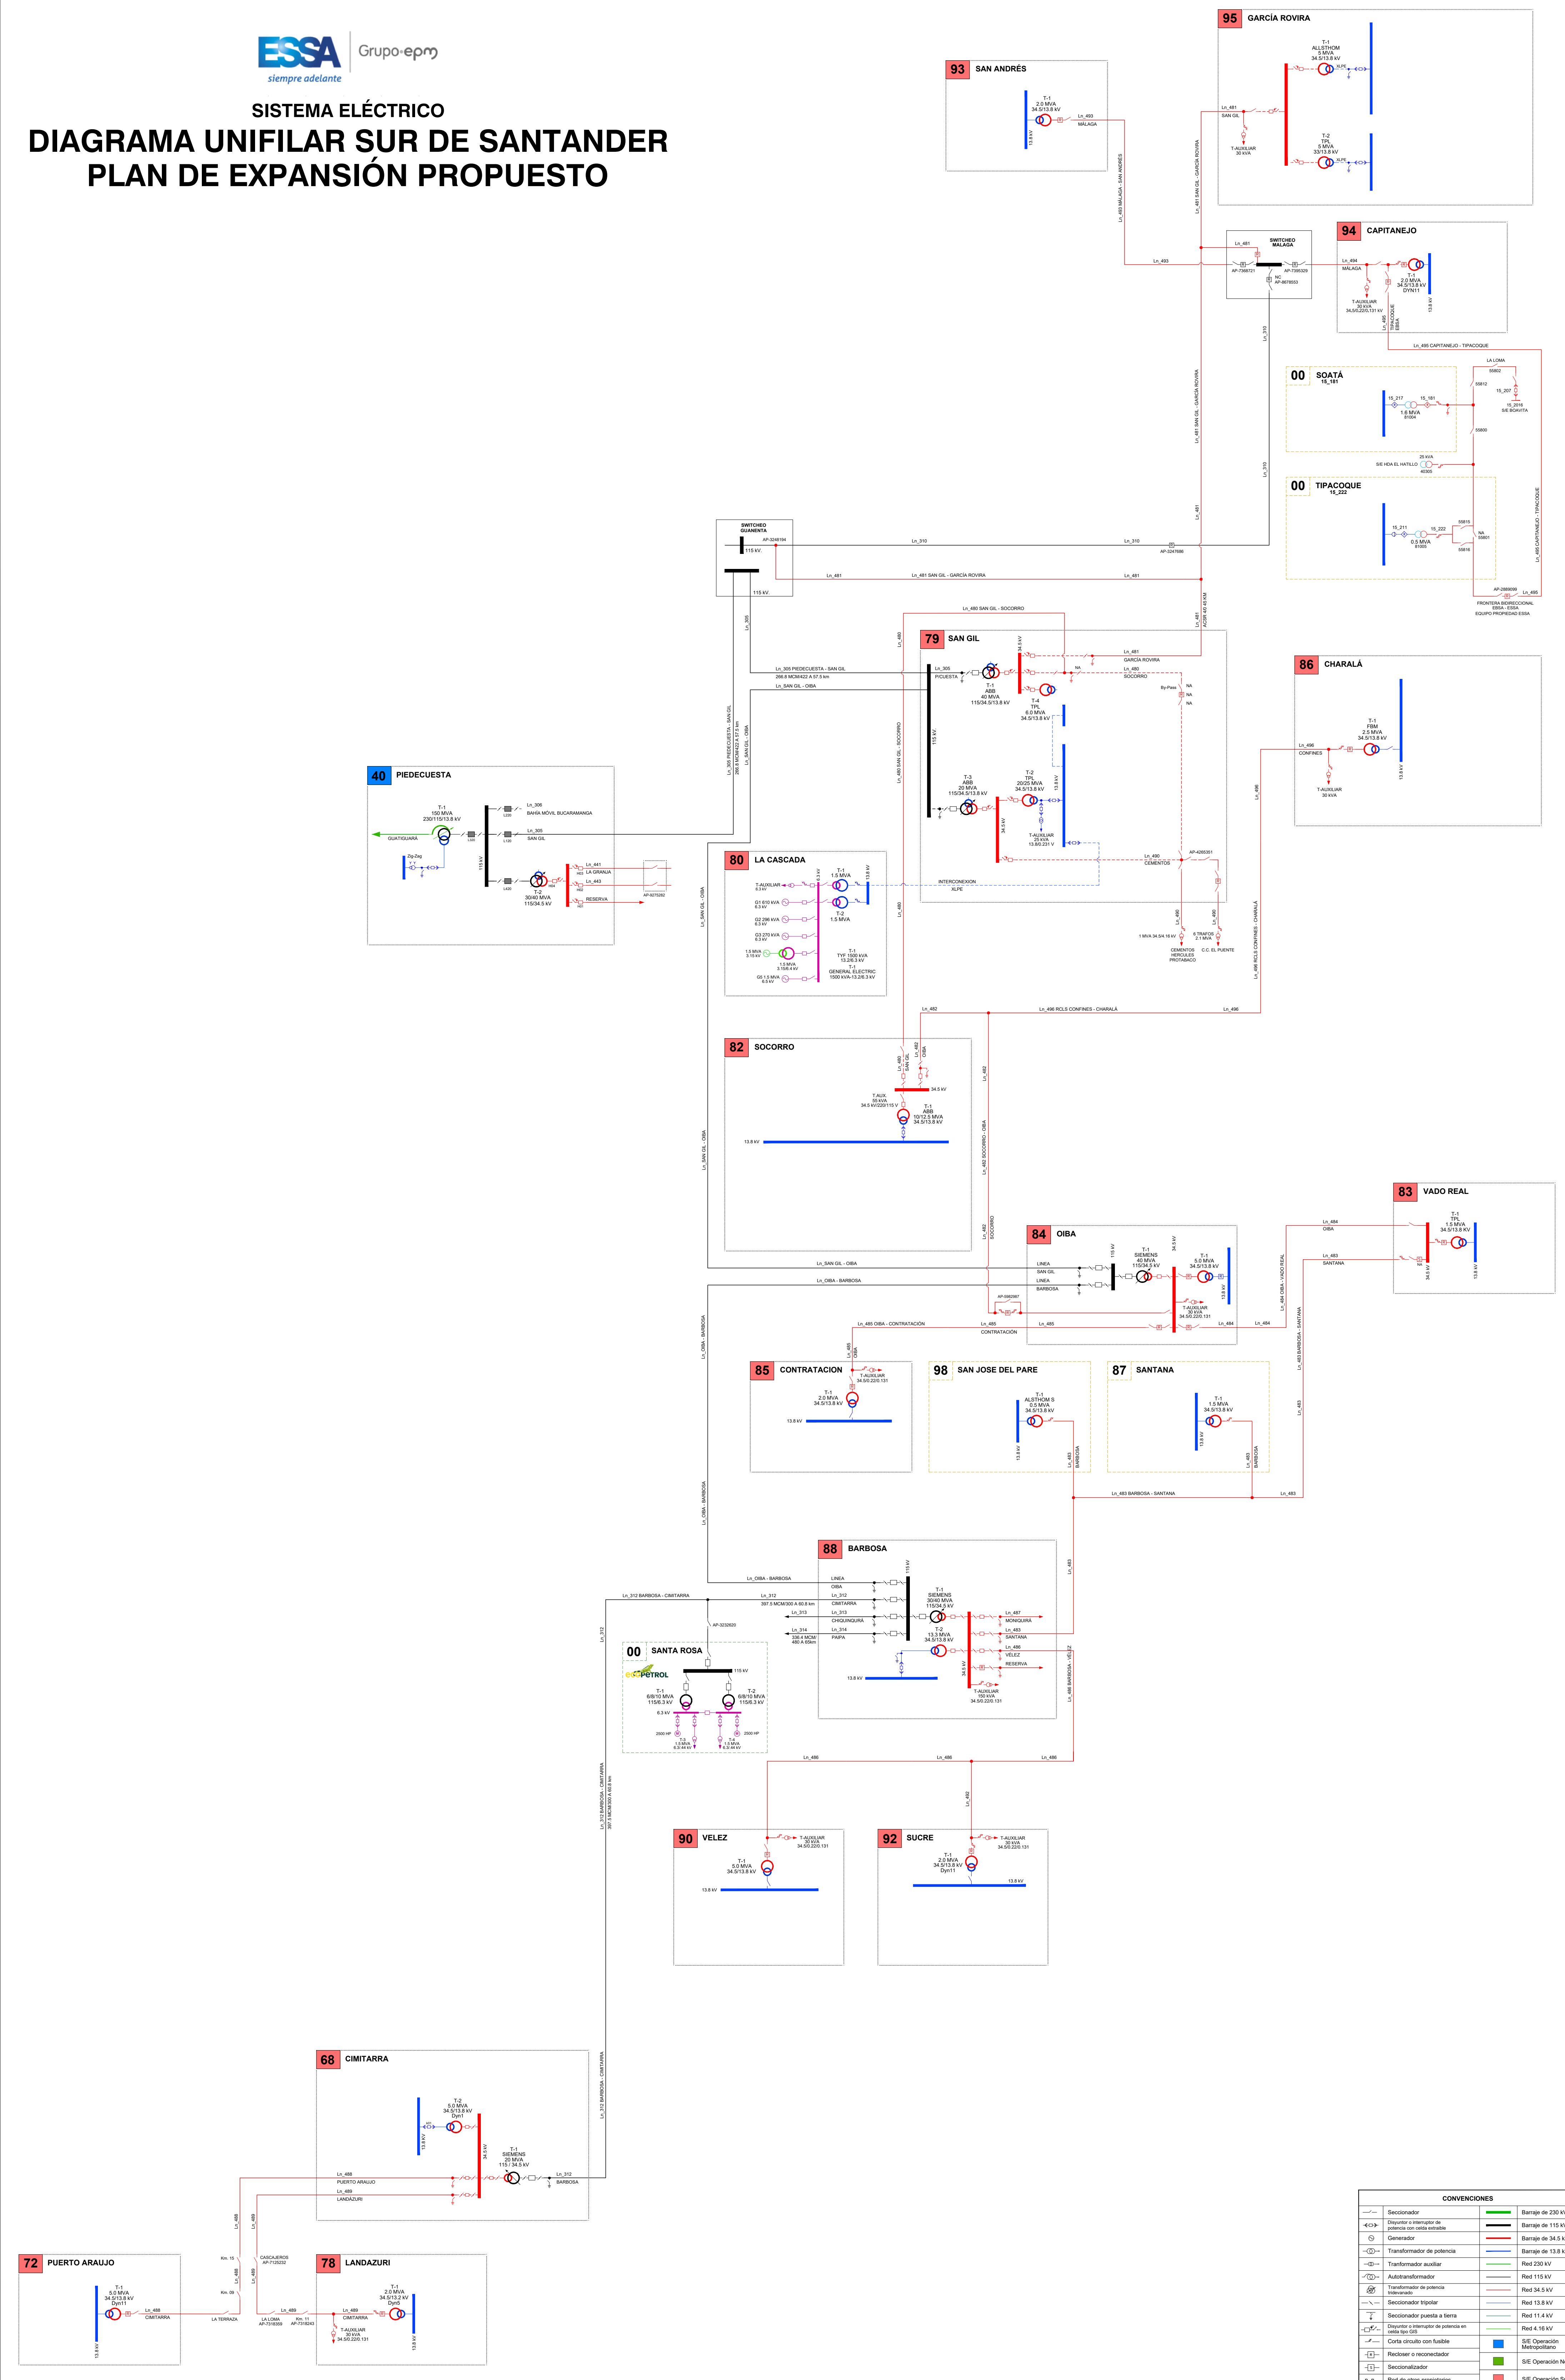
ESSA siempre adelante Grupo epm

SISTEMA ELÉCTRICO
DIAGRAMA UNIFILAR SUR DE SANTANDER
PLAN DE EXPANSIÓN PROPUESTO

95 GARCÍA ROVIRA
T-1 ALLSTHOM 5 MVA 34.5/13.8 kV
Ln_481 SAN GIL
T-AUXILIAR 30 kVA
T-2 TPL 5 MVA 33/13.8 kV

93 SAN ANDRÉS
T-1 2.0 MVA 34.5/13.8 kV
Ln_493 MÁLAGA
13.8 kV

Ln_493 MÁLAGA - SAN ANDRÉS
Ln_481 SAN GIL - GARCÍA ROVIRA

SWITCHEO MALAGA
Ln_481
Ln_493
AP-7368721
AP-7398329
NC AP-8678553

94 CAPITANEJO
Ln_494 MÁLAGA
T-1 2.0 MVA 34.5/13.8 kV DYN11
T-AUXILIAR 30 kVA 34.5/0.22/0.131 kV
Ln_495 TIPACOQUE ESSA
13.8 kV

Ln_495 CAPITANEJO - TIPACOQUE

00 SOATÁ 15_181
LA LOMA 55802
55812
15_217 15_181
1.6 MVA 81004
15_207
15_2018 S/E BOAVITA
55800
25 KVA
S/E HDA EL HATILLO 40309

00 TIPACOQUE 15_222
15_211 15_222
0.5 MVA 81000
55815
NA 55801
55816
Ln_495 CAPITANEJO - TIPACOQUE
AP-2868099 Ln_495
FRONTERA BIDIRECCIONAL EBSA - ESSA EQUIPO PROPIEDAD ESSA

Ln_310
Ln_481 SAN GIL - GARCÍA ROVIRA
Ln_481 ACSR 4/0 40 KM

SWITCHEO GUANENTA
AP-3248194
115 kV
115 kV
Ln_310
Ln_310
AP-3247686
Ln_481
Ln_481 SAN GIL - GARCÍA ROVIRA
Ln_481
Ln_305

Ln_480 SAN GIL - SOCORRO

79 SAN GIL
Ln_305 P/CUESTA
T-1 ABB 40 MVA 115/34.5/13.8 kV
T-4 TPL 6.0 MVA 34.5/13.8 kV
Ln_481 GARCÍA ROVIRA
Ln_480 SOCORRO
NA
By-Pass NA NA NA
115 kV
34.5 kV
T-3 ABB 20 MVA 115/34.5/13.8 kV
T-2 TPL 20/25 MVA 34.5/13.8 kV
13.8 kV
T-AUXILIAR 25 kVA 13.8/0.231 V
Ln_490 CEMENTOS
AP-4265351
INTERCONEXION XLPE

Ln_305 PIEDECUESTA - SAN GIL 266.8 MCM/422 A 57.5 km
Ln_SAN GIL - OIBA
Ln_480 SAN GIL - SOCORRO
Ln_480

86 CHARALÁ
T-1 FBM 2.5 MVA 34.5/13.8 kV
Ln_496 CONFINES
T-AUXILIAR 30 KVA
13.8 kV

40 PIEDECUESTA
T-1 150 MVA 230/115/13.8 kV
GUATIGUARÁ
Zig-Zag
Ln_306 BAHIA MÓVIL BUCARAMANGA
Ln_305 SAN GIL
T-2 30/40 MVA 115/34.5 kV
Ln_441 LA GRANJA
Ln_443
RESERVA
AP-9270282
115 kV

80 LA CASCADA
T-AUXILIAR 6.3 kV
G1 610 kVA 6.3 kV
G2 296 kVA 6.3 kV
G3 270 kVA 6.3 kV
1.5 MVA 3.15 kV
1.5 MVA 3.15/6.4 kV
G5 1.5 MVA 6.5 kV
T-1 1.5 MVA
T-2 1.5 MVA
T- TYF 1500 kVA 13.2/6.3 kV
T- GENERAL ELECTRIC 1500 kVA-13.2/6.3 kV
13.8 kV

1 MVA 34.5/4.16 kV
CEMENTOS HERCULES PROTABACO
6 TRAFOS 2.1 MVA
C.C. EL PUENTE
Ln_490
Ln_496 RCLS CONFINES - CHARALÁ
Ln_496

Ln_482
Ln_496 RCLS CONFINES - CHARALÁ
Ln_496

82 SOCORRO
Ln_480 SAN GIL
Ln_482 OIBA
34.5 kV
T.AUX. 55 kVA 34.5 kV/220/115 V
T-1 ABB 10/12.5 MVA 34.5/13.8 kV
13.8 kV

Ln_482 SOCORRO - OIBA
Ln_482 SOCORRO
Ln_SAN GIL - OIBA

83 VADO REAL
Ln_484 OIBA
Ln_483 SANTANA
T-1 TPL 1.5 MVA 34.5/13.8 kV
34.5 kV
13.8 kV

84 OIBA
LINEA SAN GIL
LINEA BARBOSA
T-1 SIEMENS 40 MVA 115/34.5 kV
T-1 5.0 MVA 34.5/13.8 kV
T-AUXILIAR 30 kVA 34.5/0.22/0.131
AP-5982987
Ln_485 CONTRATACIÓN
Ln_485
Ln_484
Ln_484
115 kV
34.5 kV
13.8 kV

Ln_SAN GIL - OIBA
Ln_OIBA - BARBOSA
Ln_485 OIBA - CONTRATACIÓN
Ln_484 OIBA - VADO REAL
Ln_483 BARBOSA - SANTANA

85 CONTRATACION
Ln_485 OIBA
T-AUXILIAR 34.5/0.22/0.131
T-1 2.0 MVA 34.5/13.8 kV
13.8 kV

98 SAN JOSE DEL PARE
T-1 ALSTHOM S 0.5 MVA 34.5/13.8 kV
13.8 kV
Ln_483 BARBOSA

87 SANTANA
T-1 1.5 MVA 34.5/13.8 kV
13.8 kV
Ln_483 BARBOSA

Ln_483 BARBOSA - SANTANA
Ln_483
Ln_483

88 BARBOSA
Ln_OIBA - BARBOSA
LINEA OIBA
Ln_312 CIMITARRA
Ln_313 CHIQUINQUIRÁ
Ln_314 PAIPA
397.5 MCM/300 A 60.8 km
336.4 MCM/ 480 A 69km
T-1 SIEMENS 30/40 MVA 115/34.5 kV
T-2 13.3 MVA 34.5/13.8 kV
Ln_487 MONIQUIRÁ
Ln_483 SANTANA
Ln_486 VELEZ
RESERVA
T-AUXILIAR 150 kVA 34.5/0.22/0.131
13.8 kV
115 kV
34.5 kV

Ln_312 BARBOSA - CIMITARRA
AP-3232620
Ln_486 BARBOSA - VELEZ

00 SANTA ROSA
ECOPETROL
115 kV
T-1 6/8/10 MVA 115/6.3 kV
T-2 6/8/10 MVA 115/6.3 kV
6.3 kV
2500 HP
2500 HP
T-3 1.5 MVA 6.3/.44 kV
T-4 1.5 MVA 6.3/.44 kV

Ln_486 Ln_486 Ln_486
Ln_492

90 VELEZ
T-AUXILIAR 30 kVA 34.5/0.22/0.131
T-1 5.0 MVA 34.5/13.8 kV
13.8 kV

92 SUCRE
T-AUXILIAR 30 kVA 34.5/0.22/0.131
T-1 2.0 MVA 34.5/13.8 kV Dyn11
13.8 kV

Ln_312
Ln_312 BARBOSA - CIMITARRA 397.5 MCM/300 A 60.8 km
Ln_312 BARBOSA - CIMITARRA

68 CIMITARRA
T-2 5.0 MVA 34.5/13.8 kV Dyn1
T-1 SIEMENS 20 MVA 115 / 34.5 kV
Ln_312 BARBOSA
Ln_488 PUERTO ARAUJO
Ln_489 LANDAZURI
13.8 kV
34.5 kV

Ln_488
Ln_489
Km. 15
CASCAJEROS AP-7125232
Km. 09
LA TERRAZA

72 PUERTO ARAUJO
T-1 5.0 MVA 34.5/13.8 kV Dyn11
Ln_488 CIMITARRA
13.8 kV

78 LANDAZURI
Ln_489
LA LOMA AP-7318359
Km. 11 AP-7318240
Ln_489 CIMITARRA
T-1 2.0 MVA 34.5/13.2 kV Dyn5
T-AUXILIAR 30 kVA 34.5/0.22/0.131
13.8 kV

CONVENCIONES
| Seccionador | | Barraje de 230 kV |
| Disyuntor o interruptor de potencia con celda extraíble | | Barraje de 115 kV |
| Generador | | Barraje de 34.5 kV |
| Transformador de potencia | | Barraje de 13.8 kV |
| Tranformador auxiliar | | Red 230 kV |
| Autotransformador | | Red 115 kV |
| Transformador de potencia tridevanado | | Red 34.5 kV |
| Seccionador tripolar | | Red 13.8 kV |
| Seccionador puesta a tierra | | Red 11.4 kV |
| Disyuntor o interruptor de potencia en celda tipo GIS | | Red 4.16 kV |
| Corta circuito con fusible | | S/E Operación Metropolitano |
| Reclóser o reconectador | | S/E Operación N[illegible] |
| Seccionalizador | | S/E Operación S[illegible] |
| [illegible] | | |